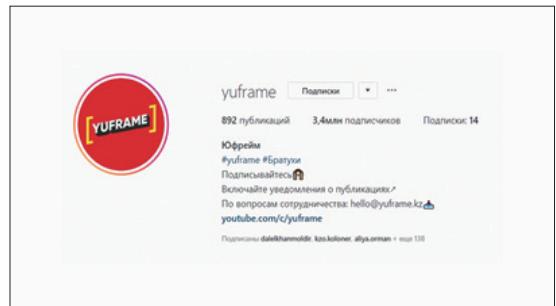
YUFRAME

yuframe Подписки ▾ ···

892 публикаций 3,4млн подписчиков Подписки: 14

Юфрейм
#yuframe #Братухи
Подписывайтесь
Включайте уведомления о публикациях
По вопросам сотрудничества: hello@yuframe.kz
youtube.com/c/yuframe

Подписаны dalelkhanmoldir, kzo.koloner, aliya.orman + еще 138